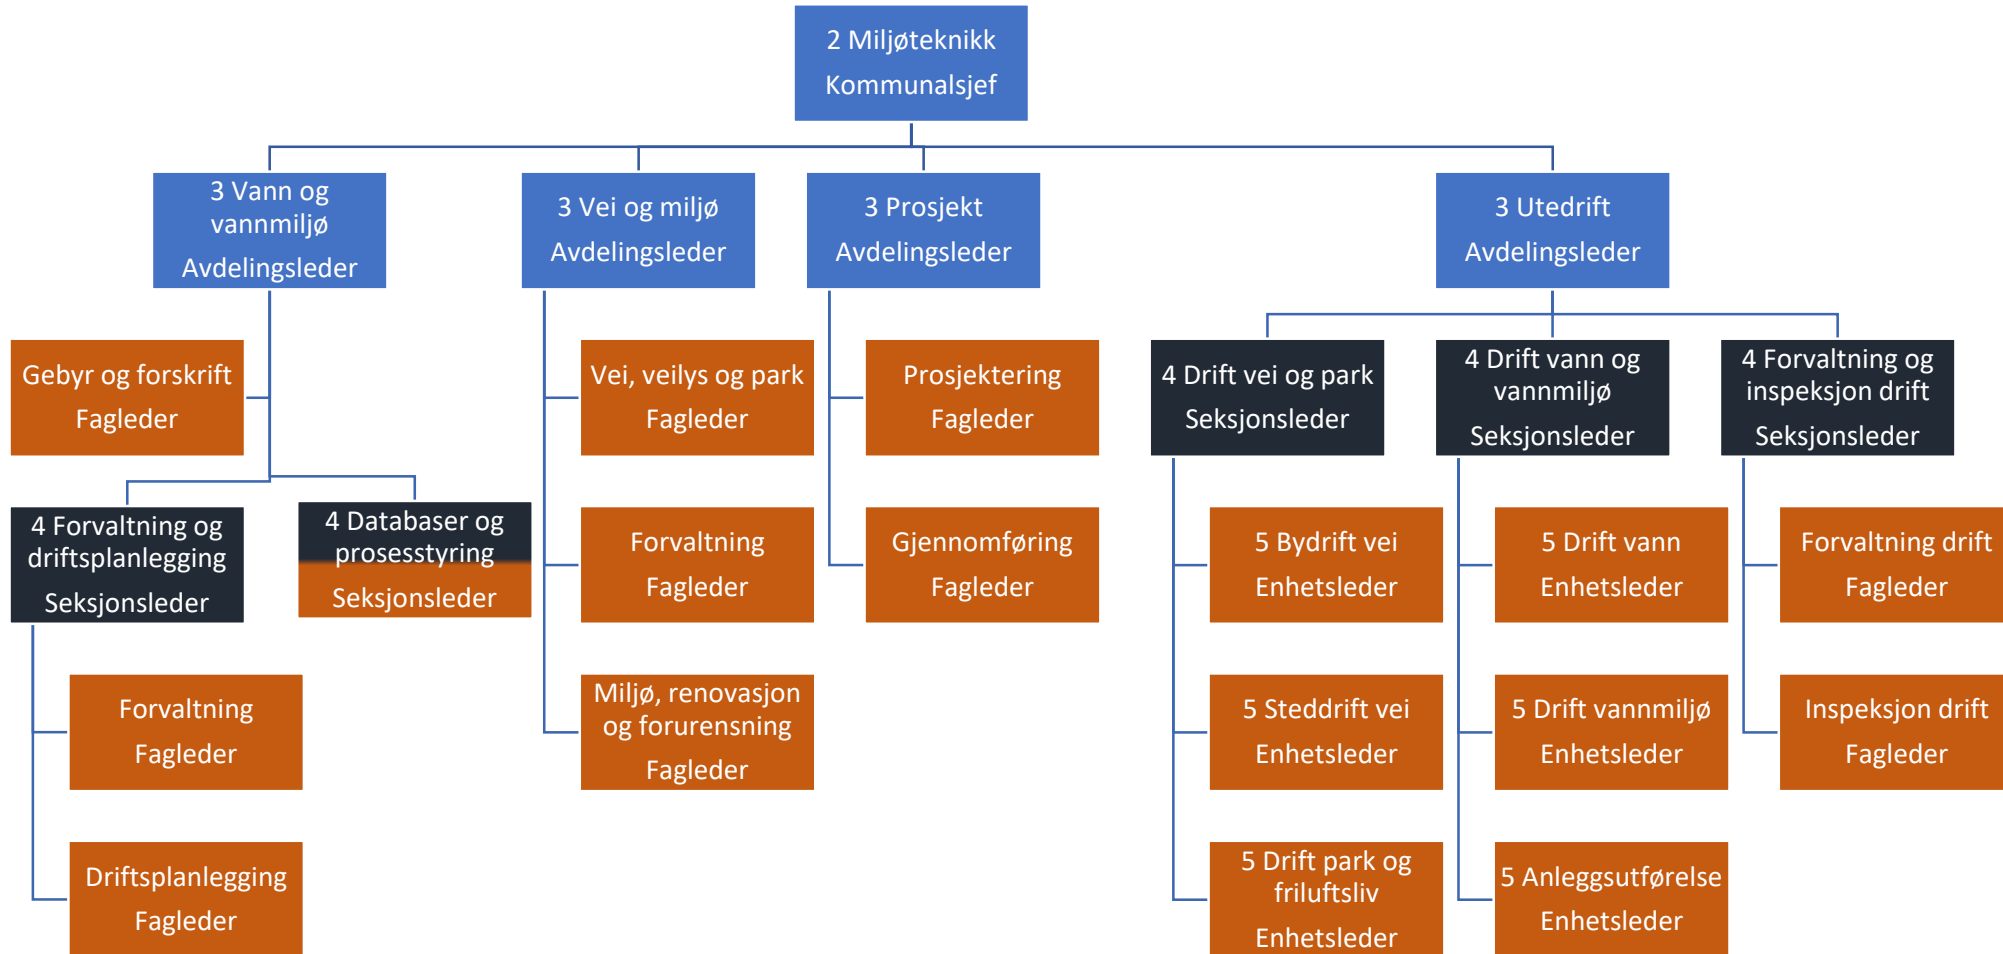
2 Miljøteknikk
Kommunalsjef

3 Vann og vannmiljø
Avdelingsleder

Gebyr og forskrift
Fagleder

4 Forvaltning og driftsplanlegging
Seksjonsleder

Forvaltning
Fagleder

Driftsplanlegging
Fagleder

4 Databaser og prosesstyring
Seksjonsleder

3 Vei og miljø
Avdelingsleder

Vei, veilys og park
Fagleder

Forvaltning
Fagleder

Miljø, renovasjon og forurensning
Fagleder

3 Prosjekt
Avdelingsleder

Prosjektering
Fagleder

Gjennomføring
Fagleder

3 Utedrift
Avdelingsleder

4 Drift vei og park
Seksjonsleder

5 Bydrift vei
Enhetsleder

5 Steddrift vei
Enhetsleder

5 Drift park og friluftsliv
Enhetsleder

4 Drift vann og vannmiljø
Seksjonsleder

5 Drift vann
Enhetsleder

5 Drift vannmiljø
Enhetsleder

5 Anleggsutførelse
Enhetsleder

4 Forvaltning og inspeksjon drift
Seksjonsleder

Forvaltning drift
Fagleder

Inspeksjon drift
Fagleder